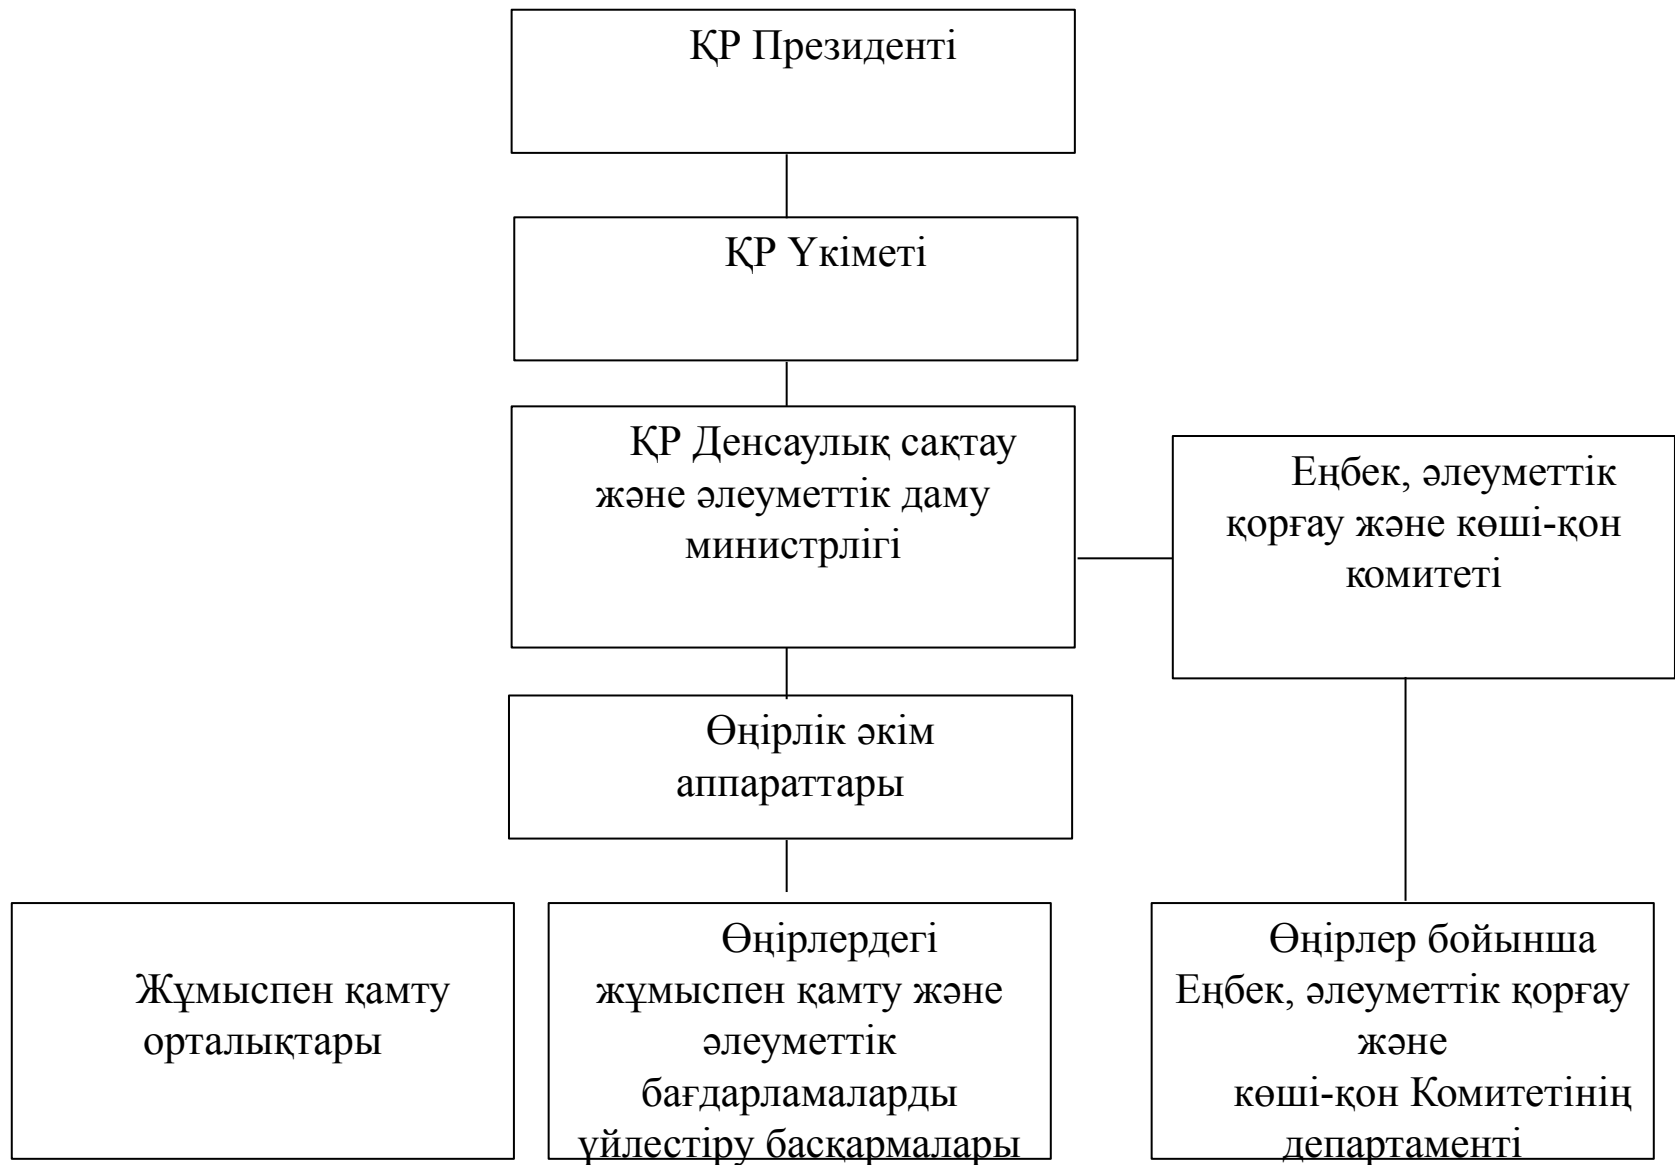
ҚР Президенті

ҚР Үкіметі

ҚР Денсаулық сақтау және әлеуметтік даму министрлігі

Еңбек, әлеуметтік қорғау және көші-қон комитеті

Өңірлік әкім аппараттары

Жұмыспен қамту орталықтары

Өңірлердегі жұмыспен қамту және әлеуметтік бағдарламаларды үйлестіру басқармалары

Өңірлер бойынша Еңбек, әлеуметтік қорғау және көші-қон Комитетінің департаменті